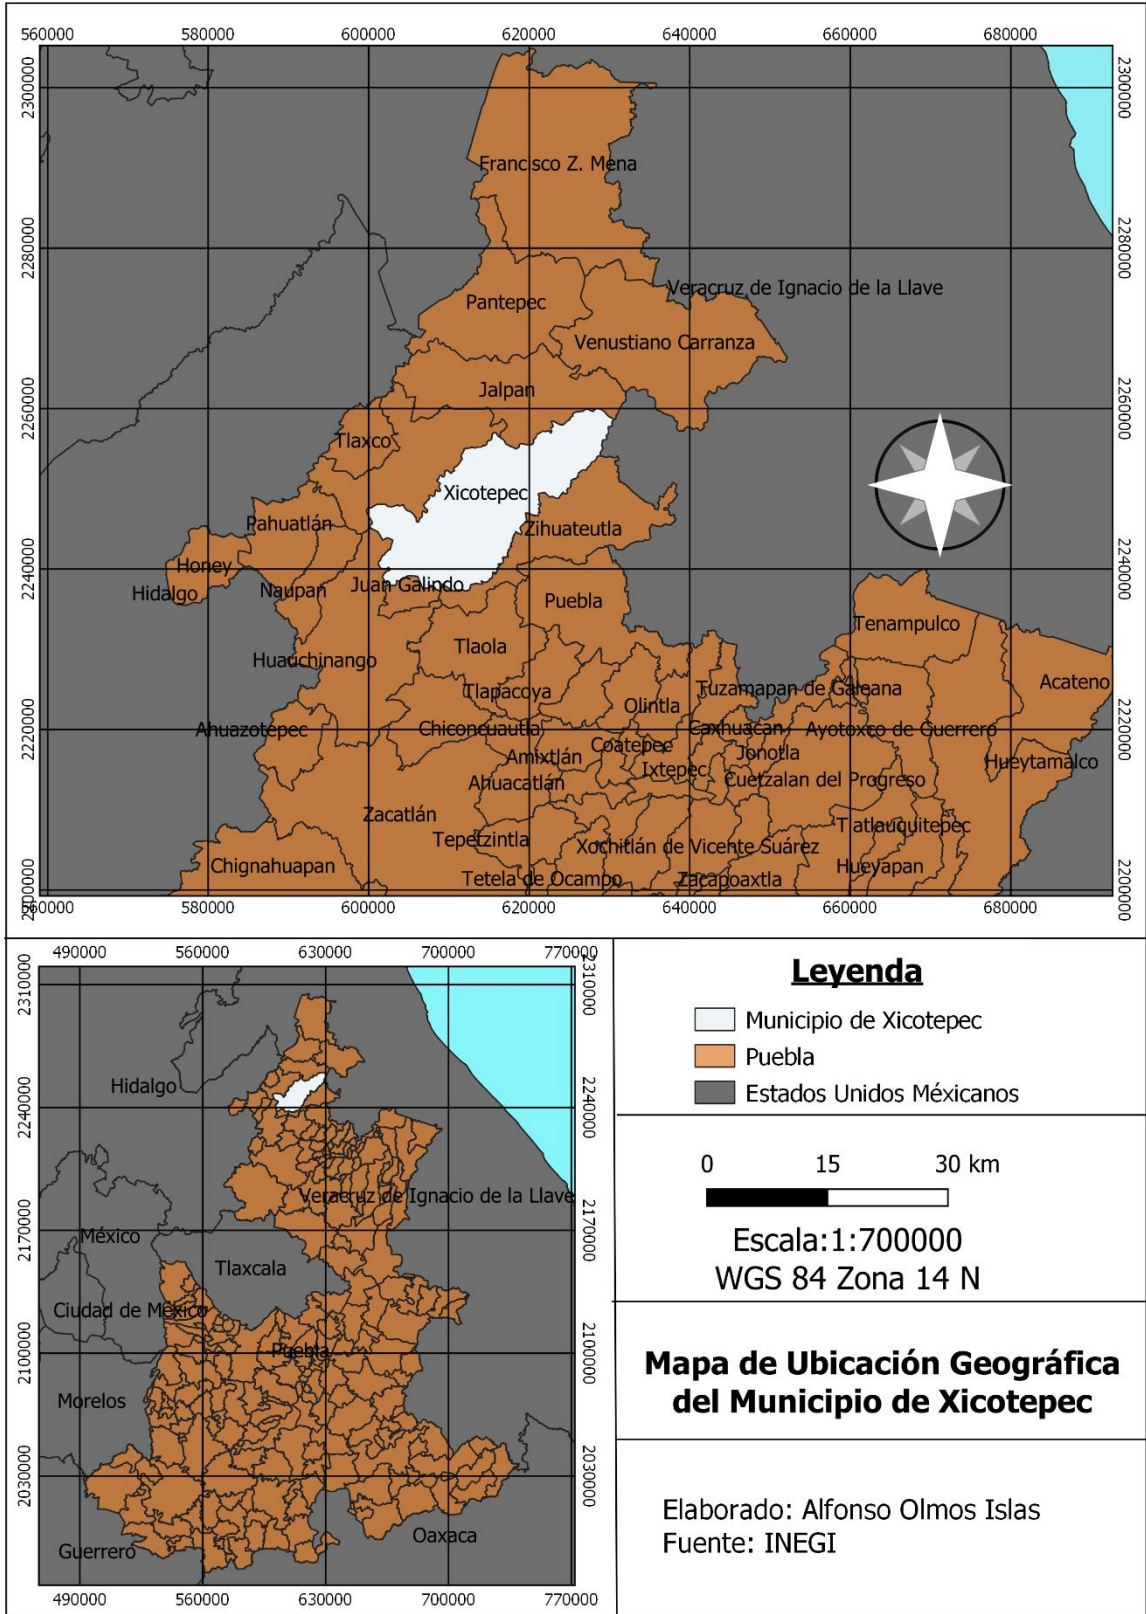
560000 580000 600000 620000 640000 660000 680000

2300000 2280000 2260000 2240000 2220000 2200000

Francisco Z. Mena
Veracruz de Ignacio de la Llave
Pantepec
Venustiano Carranza
Jalpan
Tlaxco
Xicotepec
Zihuateutla
Pahuatlán
Honey
Hidalgo
Naupan
Juan Galindo
Puebla
Tenampulco
Tlaola
Huauchinango
Acateno
Tlapacoya
Tuzamapan de Galeana
Olintla
Ahuazotepec
Chiconcuautla
Caxhuacan
Ayotoxco de Guerrero
Amixtlán
Coatepec
Jonotla
Hueytamalco
Ahuacatlán
Ixtepec
Cuetzalan del Progreso
Zacatlán
Tlatlauquitepec
Tepetzintla
Xochitlán de Vicente Suárez
Chignahuapan
Hueyapan
Tetela de Ocampo
Zacapoaxtla

560000 580000 600000 620000 640000 660000 680000

490000 560000 630000 700000 770000

2310000 2240000 2170000 2100000 2030000

Hidalgo
Veracruz de Ignacio de la Llave
México
Tlaxcala
Ciudad de México
Puebla
Morelos
Oaxaca
Guerrero

490000 560000 630000 700000 770000

Leyenda
Municipio de Xicotepec
Puebla
Estados Unidos Méxicanos

0 15 30 km

Escala:1:700000
WGS 84 Zona 14 N

Mapa de Ubicación Geográfica del Municipio de Xicotepec

Elaborado: Alfonso Olmos Islas
Fuente: INEGI